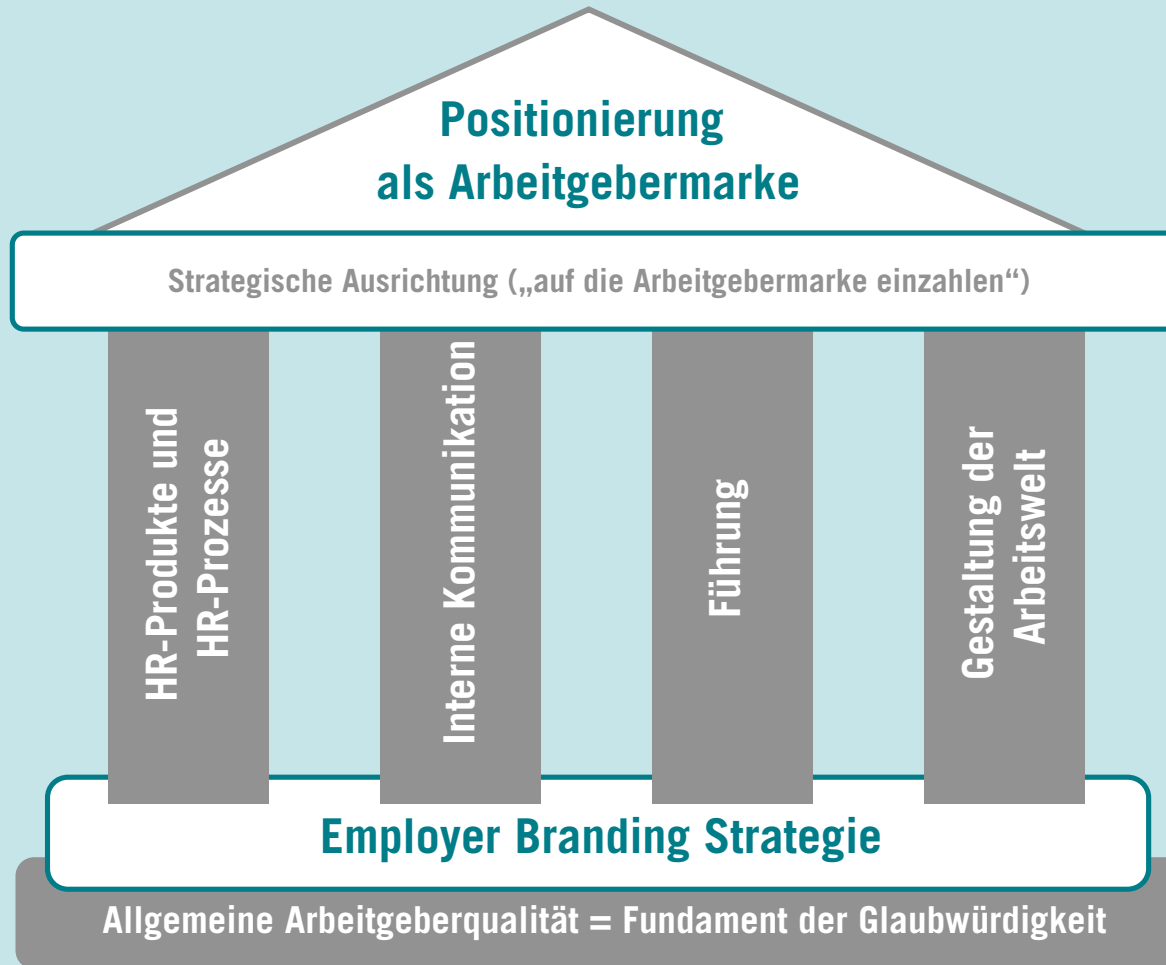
Positionierung als Arbeitgebermarke

Strategische Ausrichtung („auf die Arbeitgebermarke einzahlen“)

HR-Produkte und HR-Prozesse

Interne Kommunikation

Führung

Gestaltung der Arbeitswelt

Employer Branding Strategie

Allgemeine Arbeitgeberqualität = Fundament der Glaubwürdigkeit